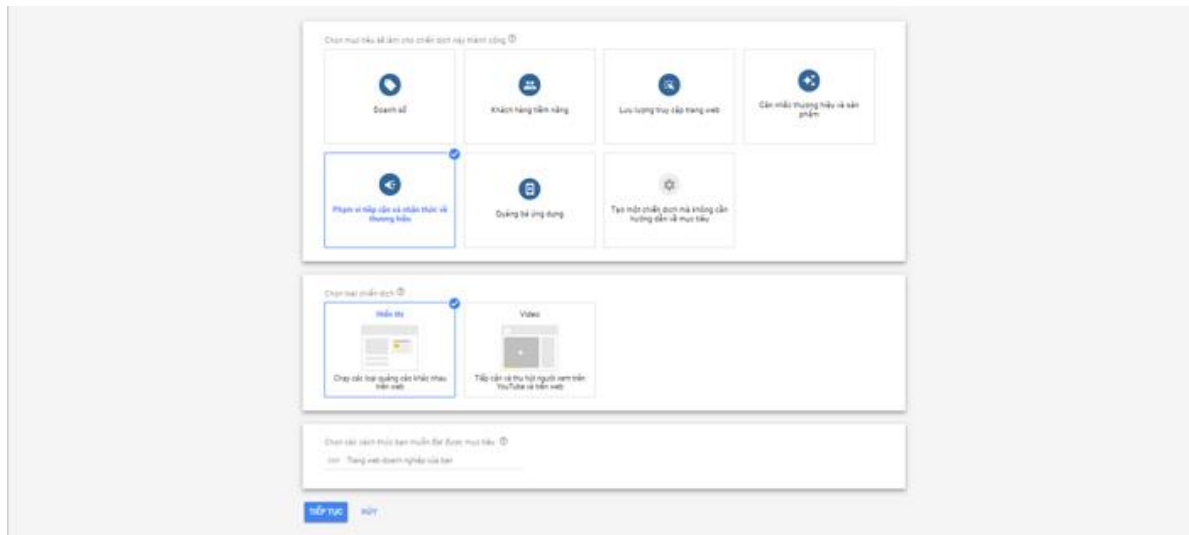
Chọn mục tiêu sẽ làm cho chiến dịch này thành công

Doanh số

Khách hàng tiềm năng

Lưu lượng truy cập trang web

Cân nhắc thương hiệu và sản phẩm

Phạm vi tiếp cận và nhận thức về thương hiệu

Quảng bá ứng dụng

Tạo một chiến dịch mà không cần hướng dẫn về mục tiêu

Chọn loại chiến dịch

Hiển thị

Chạy các loại quảng cáo khác nhau trên web

Video

Tiếp cận và thu hút người xem trên YouTube và trên web

Chọn các cách thức bạn muốn đạt được mục tiêu

Trang web doanh nghiệp của bạn

TIẾP TỤC

HỦY